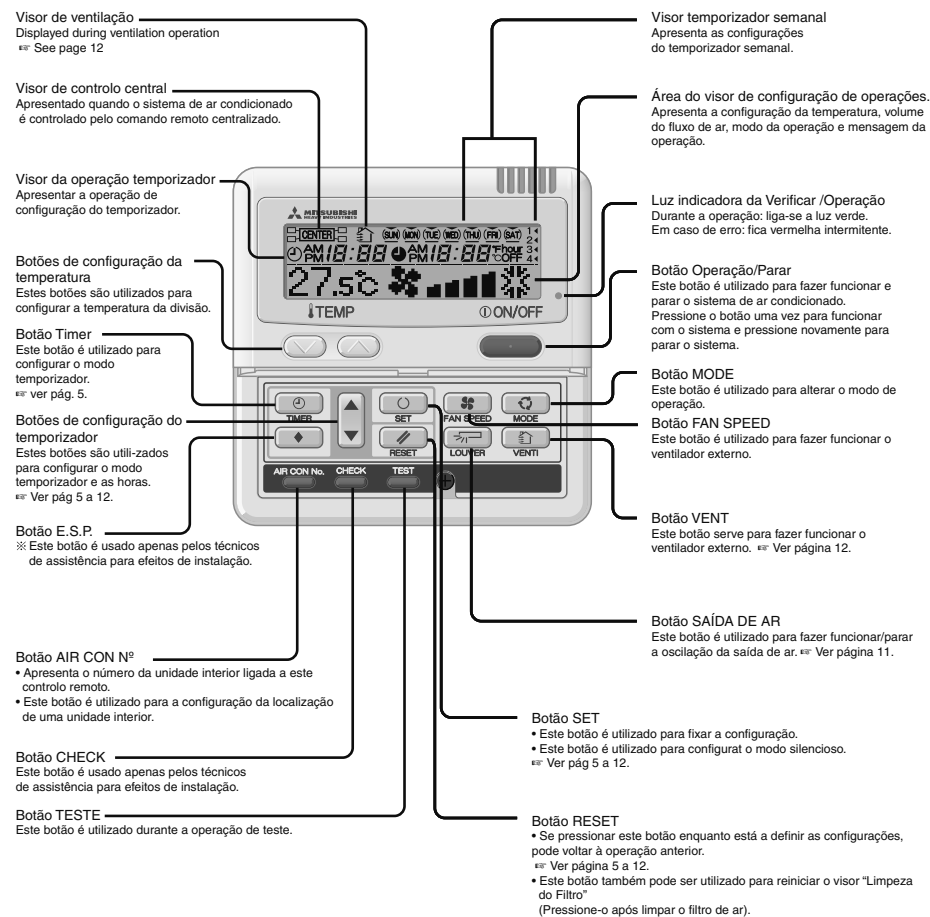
Visor de ventilação
Displayed during ventilation operation
☞ See page 12

Visor de controlo central
Apresentado quando o sistema de ar condicionado é controlado pelo comando remoto centralizado.

Visor da operação temporizador
Apresentar a operação de configuração do temporizador.

Botões de configuração da temperatura
Estes botões são utilizados para configurar a temperatura da divisão.

Botão Timer
Este botão é utilizado para configurar o modo temporizador.
☞ ver pág. 5.

Botões de configuração do temporizador
Estes botões são utili-zados para configurar o modo temporizador e as horas.
☞ Ver pág 5 a 12.

Botão E.S.P.
※ Este botão é usado apenas pelos técnicos de assistência para efeitos de instalação.

Botão AIR CON Nº
• Apresenta o número da unidade interior ligada a este controlo remoto.
• Este botão é utilizado para a configuração da localização de uma unidade interior.

Botão CHECK
Este botão é usado apenas pelos técnicos de assistência para efeitos de instalação.

Botão TESTE
Este botão é utilizado durante a operação de teste.

Visor temporizador semanal
Apresenta as configurações do temporizador semanal.

Área do visor de configuração de operações.
Apresenta a configuração da temperatura, volume do fluxo de ar, modo da operação e mensagem da operação.

Luz indicadora da Verificar /Operação
Durante a operação: liga-se a luz verde.
Em caso de erro: fica vermelha intermitente.

Botão Operação/Parar
Este botão é utilizado para fazer funcionar e parar o sistema de ar condicionado.
Pressione o botão uma vez para funcionar com o sistema e pressione novamente para parar o sistema.

Botão MODE
Este botão é utilizado para alterar o modo de operação.

Botão FAN SPEED
Este botão é utilizado para fazer funcionar o ventilador externo.

Botão VENT
Este botão serve para fazer funcionar o ventilador externo. ☞ Ver página 12.

Botão SAÍDA DE AR
Este botão é utilizado para fazer funcionar/parar a oscilação da saída de ar. ☞ Ver página 11.

Botão SET
• Este botão é utilizado para fixar a configuração.
• Este botão é utilizado para configurat o modo silencioso.
☞ Ver pág 5 a 12.

Botão RESET
• Se pressionar este botão enquanto está a definir as configurações, pode voltar à operação anterior.
☞ Ver página 5 a 12.
• Este botão também pode ser utilizado para reiniciar o visor "Limpeza do Filtro"
(Pressione-o após limpar o filtro de ar).

MITSUBISHI HEAVY INDUSTRIES
CENTER
SUN MON TUE WED THU FRI SAT
1 2 3 4
AM PM 18:88 AM PM 18:88 hour °C OFF
27.5°C
TEMP
ON/OFF
TIMER
SET
FAN SPEED
MODE
RESET
LOUVER
VENTI
AIR CON No.
CHECK
TEST